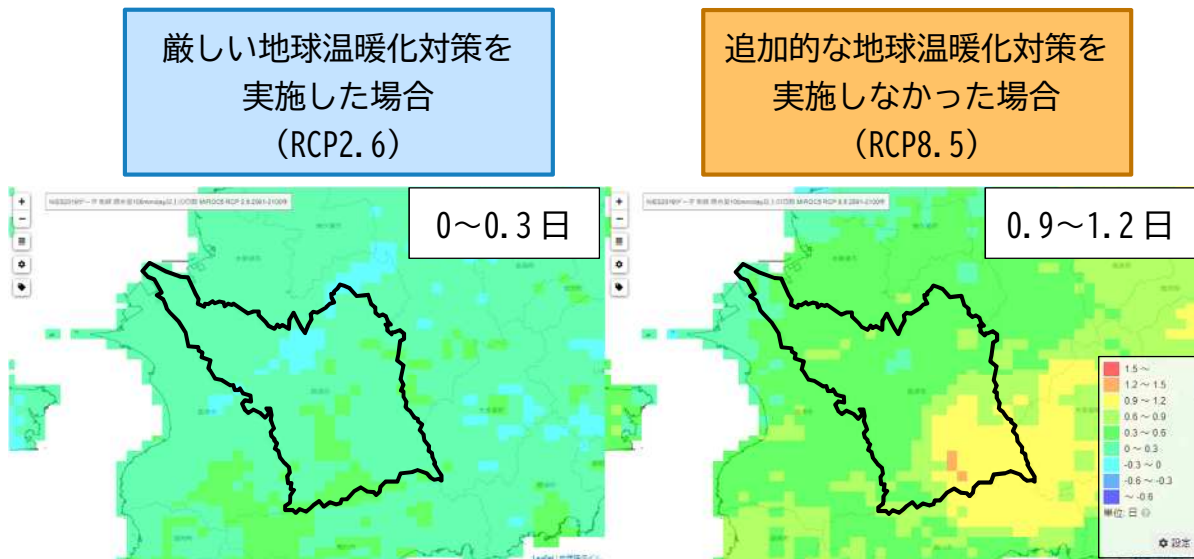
厳しい地球温暖化対策を実施した場合
（RCP2.6）

追加的な地球温暖化対策を実施しなかった場合
（RCP8.5）

+
−

0〜0.3日

+
−

0.9〜1.2日

1.5 〜
1.2 〜 1.5
0.9 〜 1.2
0.6 〜 0.9
0.3 〜 0.6
0 〜 0.3
-0.3 〜 0
-0.6 〜 -0.3
〜 -0.6
単位: 日
設定